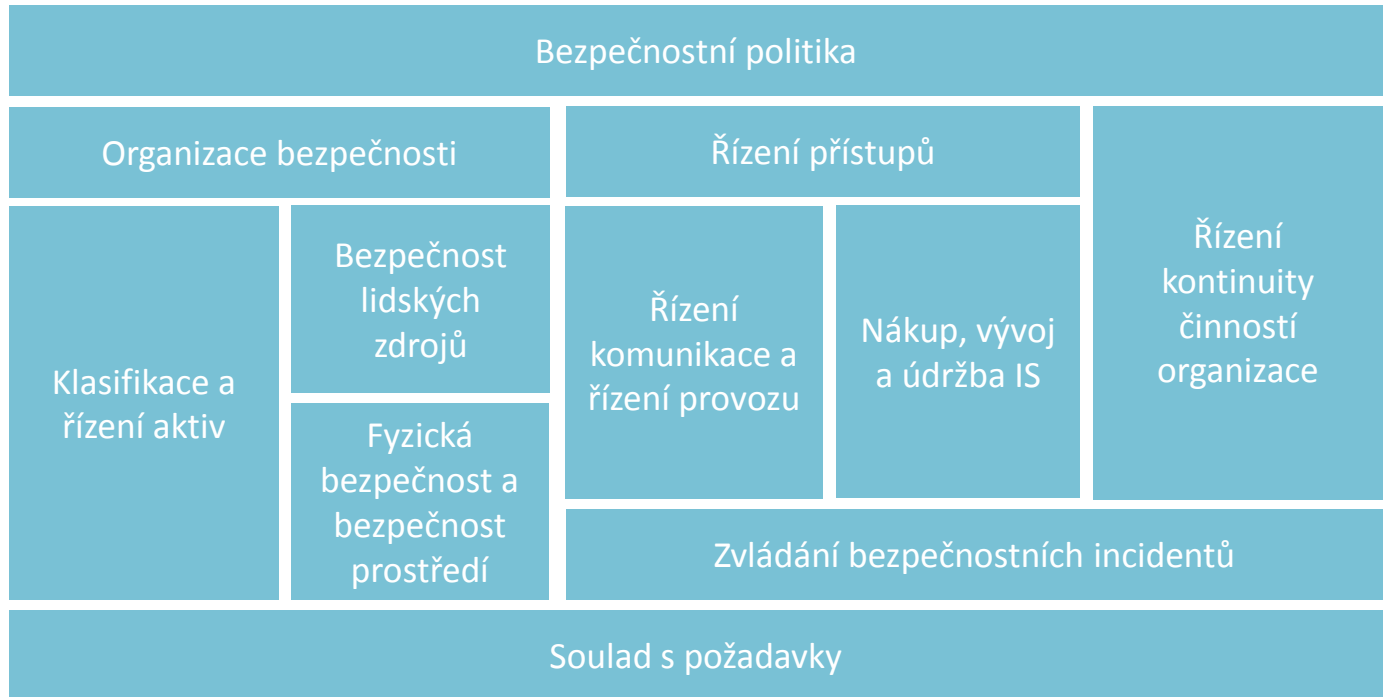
Bezpečnostní politika

Organizace bezpečnosti

Řízení přístupů

Řízení kontinuity činností organizace

Klasifikace a řízení aktiv

Bezpečnost lidských zdrojů

Fyzická bezpečnost a bezpečnost prostředí

Řízení komunikace a řízení provozu

Nákup, vývoj a údržba IS

Zvládání bezpečnostních incidentů

Soulad s požadavky